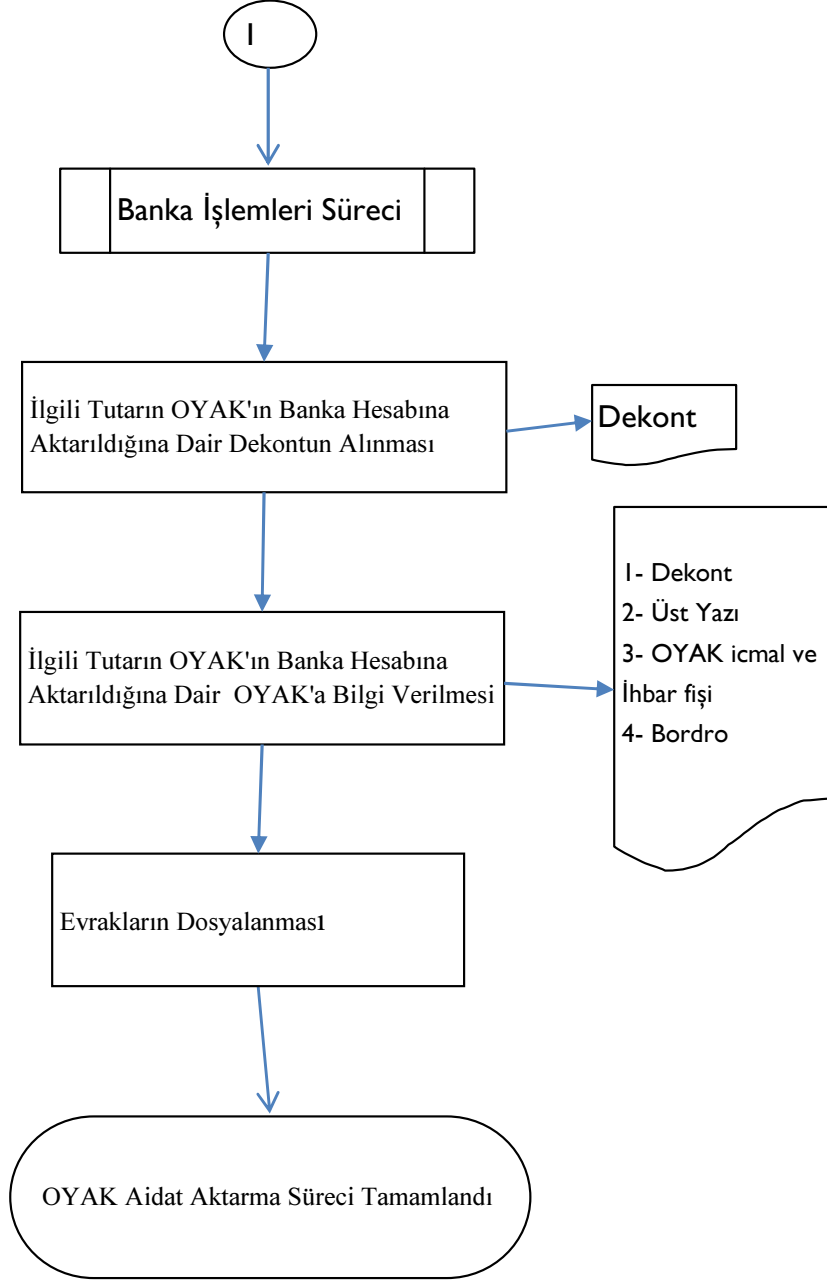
I

Banka İşlemleri Süreci

İlgili Tutarın OYAK'ın Banka Hesabına Aktarıldığına Dair Dekontun Alınması

Dekont

1- Dekont
2- Üst Yazı
3- OYAK icmal ve İhbar fişi
4- Bordro

İlgili Tutarın OYAK'ın Banka Hesabına Aktarıldığına Dair OYAK'a Bilgi Verilmesi

Evrakların Dosyalanması

OYAK Aidat Aktarma Süreci Tamamlandı